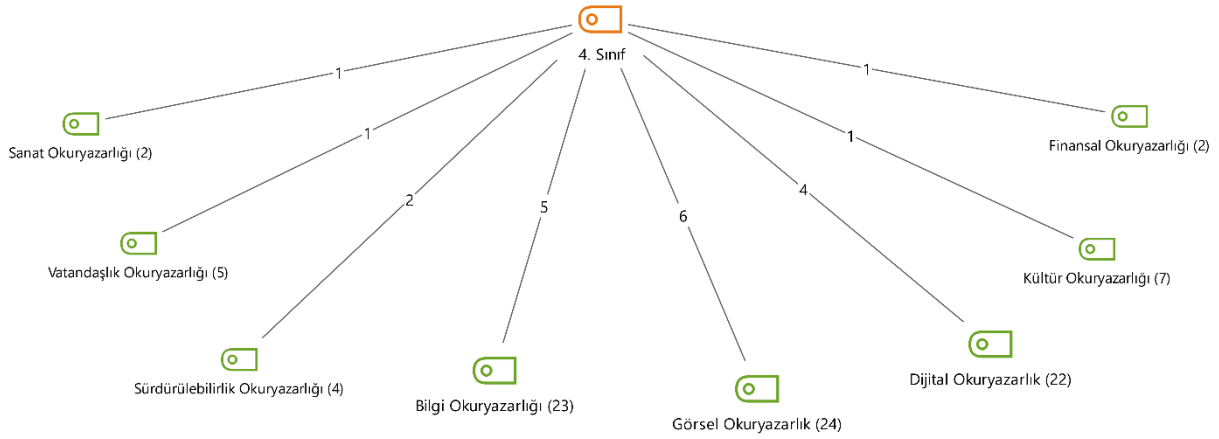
4. Sınıf

1
Sanat Okuryazarlığı (2)

1
Vatandaşlık Okuryazarlığı (5)

2
Sürdürülebilirlik Okuryazarlığı (4)

5
Bilgi Okuryazarlığı (23)

6
Görsel Okuryazarlık (24)

4
Dijital Okuryazarlık (22)

1
Kültür Okuryazarlığı (7)

1
Finansal Okuryazarlığı (2)